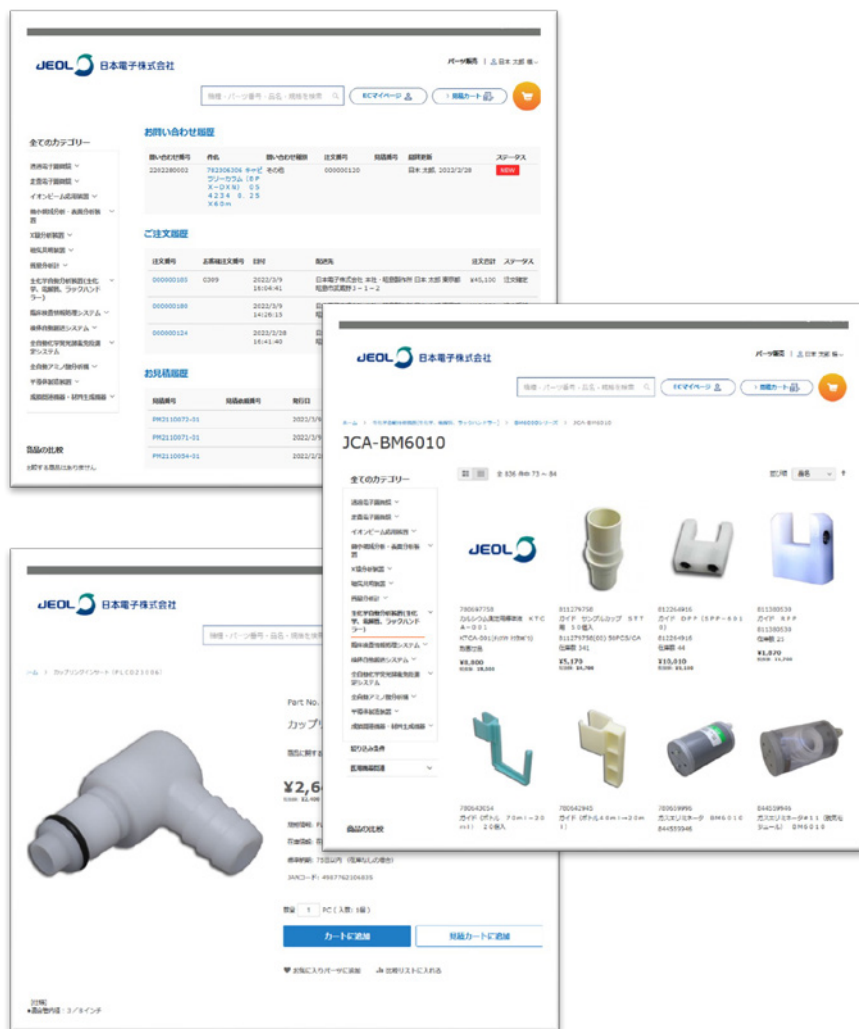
JEOL 日本電子株式会社

パーツ販売 | 日本 太郎 様

機種・パーツ番号・品名・規格を検索

ECマイページ

見積カート

全てのカテゴリー

透過電子顕微鏡
走査電子顕微鏡
イオンビーム応用装置
微小部分析・表面分析装置
X線分析装置
磁気共鳴装置
質量分析計
全自動化学分析装置(生化学、免疫、ラックハンドラー)
臨床検査情報処理システム
検体自動搬送システム
全自動化学発光酵素免疫測定システム
全自動アミノ酸分析機
半導体関連装置
成膜関連機器・研究生成機器

商品の比較

お問い合わせ履歴

| 問い合わせ番号 | 件名 | 問い合わせ種別 | 注文番号 | 見積番号 | 最終更新 | ステータス |
|---|---|---|---|---|---|---|
| 2202280002 | 782306306 キャピラリーカラム(SPX-DXN) 0.5 4234 0.25 X60m | その他 | 000000120 | | 日本 太郎 2022/2/28 | NEW |

ご注文履歴

| 注文番号 | お客様注文番号 | 日付 | 配送先 | 注文合計 | ステータス |
|---|---|---|---|---|---|
| 000000183 | 0309 | 2022/3/9 16:04:41 | 日本電子株式会社 本社・昭島製作所 日本 太郎 東京都昭島市武蔵野3-1-2 | ¥45,100 | 注文確定 |
| 000000180 | | 2022/3/9 14:29:15 | | | |
| 000000124 | | 2022/2/28 16:41:40 | | | |

お見積履歴

| 見積番号 | 見積依頼番号 | 発行日 |
|---|---|---|
| PM2110072-01 | | 2022/3/9 |
| PM2110071-01 | | |
| PM2110054-01 | | 2022/2/2 |

JEOL 日本電子株式会社

パーツ販売 | 日本 太郎 様

機種・パーツ番号・品名・規格を検索

ECマイページ

見積カート

ホーム > 全自動化学分析装置(生化学、免疫、ラックハンドラー) > BM6010シリーズ > JCA-BM6010

JCA-BM6010

全 836 件中 73 ~ 84

並び順 品名

全てのカテゴリー

透過電子顕微鏡
走査電子顕微鏡
イオンビーム応用装置
微小部分析・表面分析装置
X線分析装置
磁気共鳴装置
質量分析計
全自動化学分析装置(生化学、免疫、ラックハンドラー)
臨床検査情報処理システム
検体自動搬送システム
全自動化学発光酵素免疫測定システム
全自動アミノ酸分析機
半導体関連装置
成膜関連機器・研究生成機器

絞り込み条件

取扱商品関連

商品の比較

780697758
カルシウム電極用標準液 KTCA-001
KTCA-001(KIT9 お取寄せ)
取寄せ品
¥8,800

811279758
ガイド サンプルカップ STT用 50個入
811279758(00) 50PCS/CA
在庫数 341
¥5,170

812264916
ガイド ロッド (SPP-4012)
812264916
在庫数 44
¥10,010

811380539
ガイド SPP
811380539
在庫数 25
¥1,870

790643054
ガイド(ボトル 70ml~20ml) 20個入

790642945
ガイド(ボトル40ml~20ml)

783619996
恒温水ミキシーダ BM6010
844533946

844519945
恒温水ミキシーダ#11(混気モジュール) BM6010

JEOL 日本電子株式会社

機種・パーツ番号・品名・規格を検索

ホーム > カップリングインサート(PLCD23006)

Part No.

カップ

¥2,6

数量 1 PC (入数: 1個)

カートに追加

見積カートに追加

お気に入りパーツに追加

比較リストに入れる

JANコード: 4987762104835

標準納期: 7営業日内 (在庫なしの場合)

仕様
●製品寸法: 3/8インチ